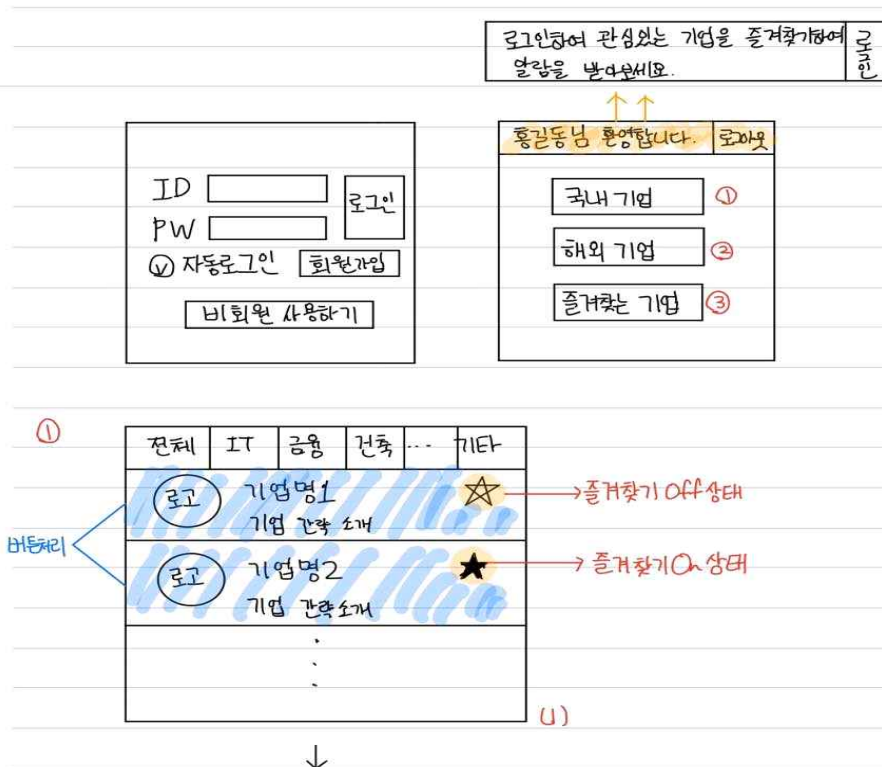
로그인하여 관심있는 기업을 즐겨찾기하여 열람을 받아보세요.

로그인

홍길동님 환영합니다.

로그아웃

ID

PW

로그인

자동로그인

회원가입

비회원 사용하기

국내 기업 ①

해외 기업 ②

즐겨찾는 기업 ③

①

| 전체 | IT | 금융 | 건축 | ··· | 기타 |
|---|---|---|---|---|---|

로고 기업명1 기업 간략 소개

즐겨찾기 Off 상태

버튼처리

로고 기업명2 기업 간략 소개

즐겨찾기 On 상태

U)